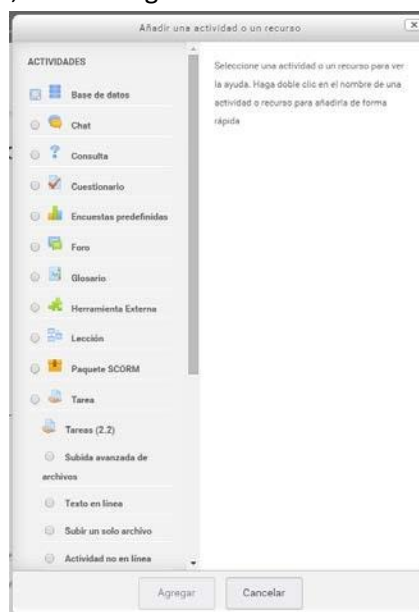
Añadir una actividad o un recurso

ACTIVIDADES

Base de datos

Chat

Consulta

Cuestionario

Encuestas predefinidas

Foro

Glosario

Herramienta Externa

Lección

Paquete SCORM

Tarea

Tareas (2.2)

Subida avanzada de archivos

Texto en línea

Subir un solo archivo

Actividad no en línea

Seleccione una actividad o un recurso para ver la ayuda. Haga doble clic en el nombre de una actividad o recurso para añadirla de forma rápida

Agregar

Cancelar